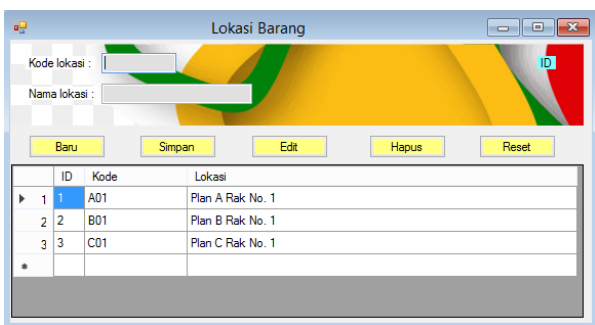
Lokasi Barang

Kode lokasi :

Nama lokasi :

ID

Baru Simpan Edit Hapus Reset

| | ID | Kode | Lokasi |
|---|---|---|---|
| 1 | 1 | A01 | Plan A Rak No. 1 |
| 2 | 2 | B01 | Plan B Rak No. 1 |
| 3 | 3 | C01 | Plan C Rak No. 1 |
| * | | | |